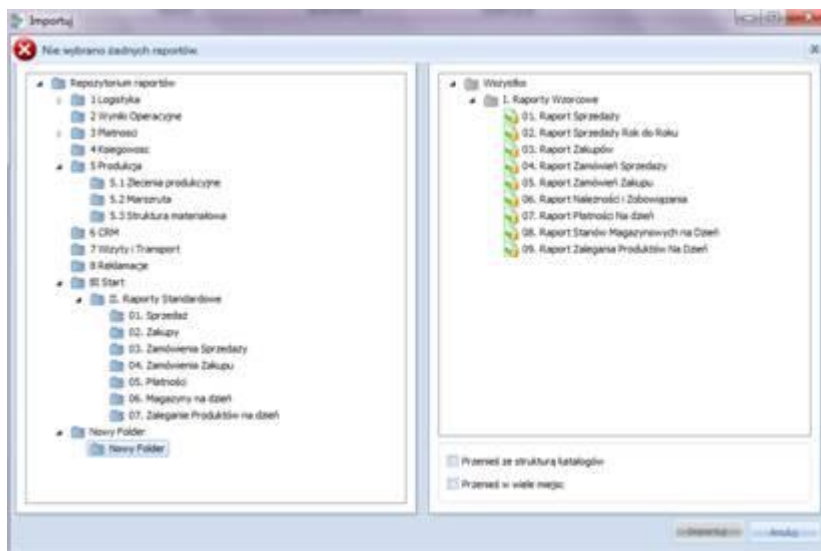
Importuj

Nie wybrano żadnych raportów.

Repozytorium raportów
1 Logistyka
2 Wyniki Operacyjne
3 Płatności
4 Księgowość
5 Produkcja
5.1 Zlecenia produkcyjne
5.2 Marszruta
5.3 Struktura materiałowa
6 CRM
7 Wizyty i Transport
8 Reklamacje
BI Start
II. Raporty Standardowe
01. Sprzedaż
02. Zakupy
03. Zamówienia Sprzedaży
04. Zamówienia Zakupu
05. Płatności
06. Magazyny na dzień
07. Zaleganie Produktów na dzień
Nowy Folder
Nowy Folder

Wszystko
I. Raporty Wzorcowe
01. Raport Sprzedaży
02. Raport Sprzedaży Rok do Roku
03. Raport Zakupów
04. Raport Zamówień Sprzedaży
05. Raport Zamówień Zakupu
06. Raport Należności i Zobowiązania
07. Raport Płatności Na dzień
08. Raport Stanów Magazynowych na Dzień
09. Raport Zalegania Produktów Na Dzień

Przenieś ze strukturą katalogów
Przenieś w wiele miejsc

Importuj
Anuluj